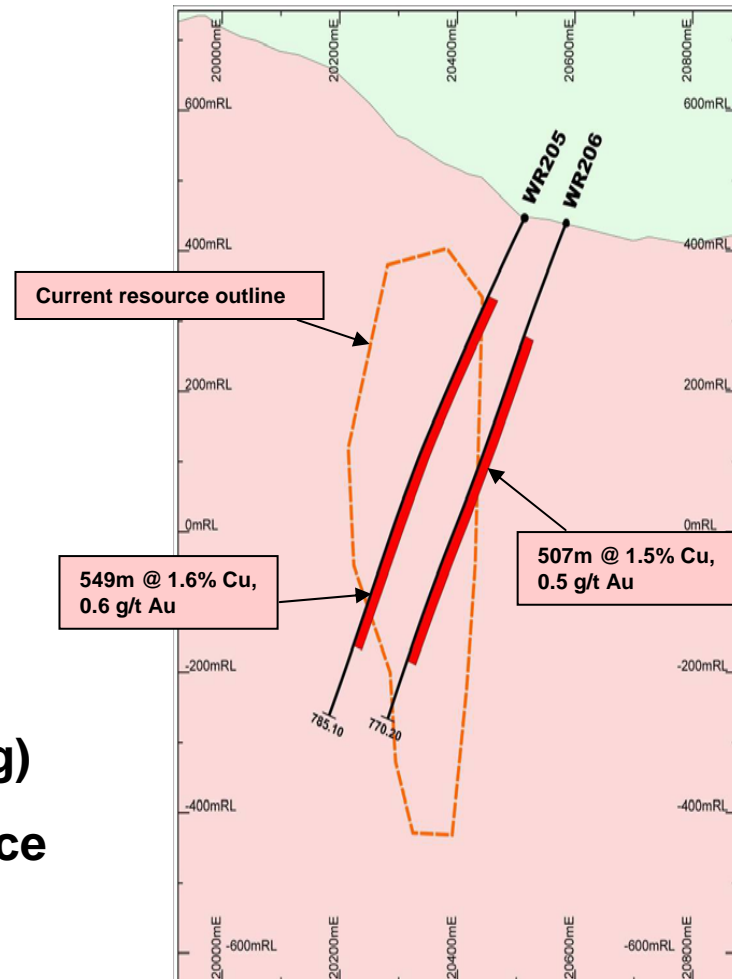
20000mE
20200mE
20400mE
20600mE
20800mE

600mRL
600mRL

WR205
WR206

400mRL
400mRL

Current resource outline

200mRL
200mRL

0mRL
0mRL

507m @ 1.5% Cu, 0.5 g/t Au

549m @ 1.6% Cu, 0.6 g/t Au

-200mRL
-200mRL

785.10
770.20

g)

-400mRL
-400mRL

ce

-600mRL
-600mRL

20000mE
20200mE
20400mE
20600mE
20800mE